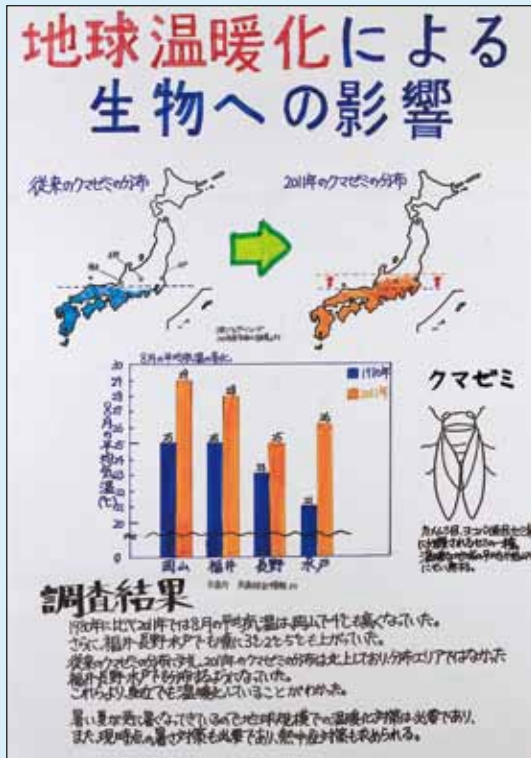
地球温暖化による
生物への影響

従来のクマゼミの分布

2011年のクマゼミの分布

8月の平均気温の変化

8月の平均気温

| | 1970年 | 2011年 |
|---|---|---|
| 岡山 | 25 | 29 |
| 福井 | 25 | 28 |
| 長野 | 23 | 25 |
| 水戸 | 22 | 26 |

クマゼミ

調査結果

1970年に比べ2011年では8月の平均気温は岡山で4℃も高くなっていた。さらに福井・長野・水戸でも確に3ºC2ºCともに上がっていた。
従来のクマゼミの分布に対し、2011年のクマゼミの分布は北上しており分布エリアではみかた福井・長野・水戸も分布するようになっていた。
これらより、私たちでも温暖化していることがわかった。

暑い夏が更に暑くなってきているので地球規模での温暖化対策は必要であり、また、現時点の暑さ対策も必要であり、熱中症対策も求められる。